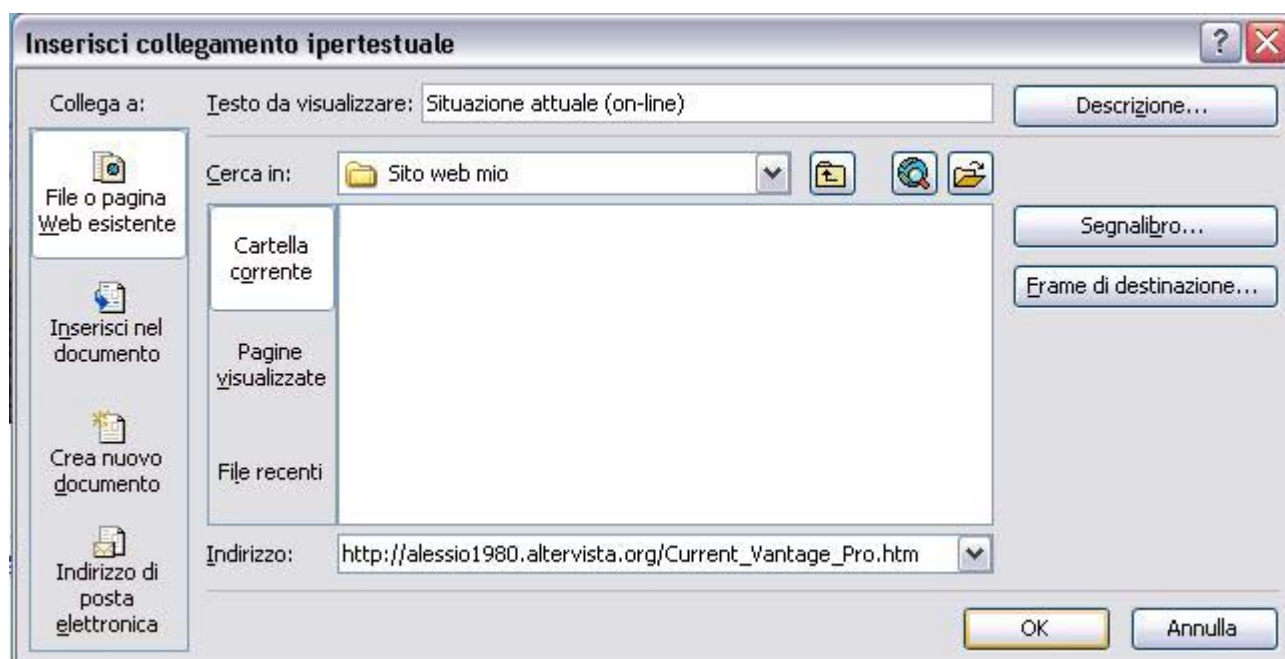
Inserisci collegamento ipertestuale

?

Collega a:

File o pagina Web esistente

Inserisci nel documento

Crea nuovo documento

Indirizzo di posta elettronica

Testo da visualizzare: Situazione attuale (on-line)

Descrizione...

Cerca in: Sito web mio

Cartella corrente

Pagine visualizzate

File recenti

Segnalibro...

Frame di destinazione...

Indirizzo: http://alessio1980.altervista.org/Current_Vantage_Pro.htm

OK

Annulla